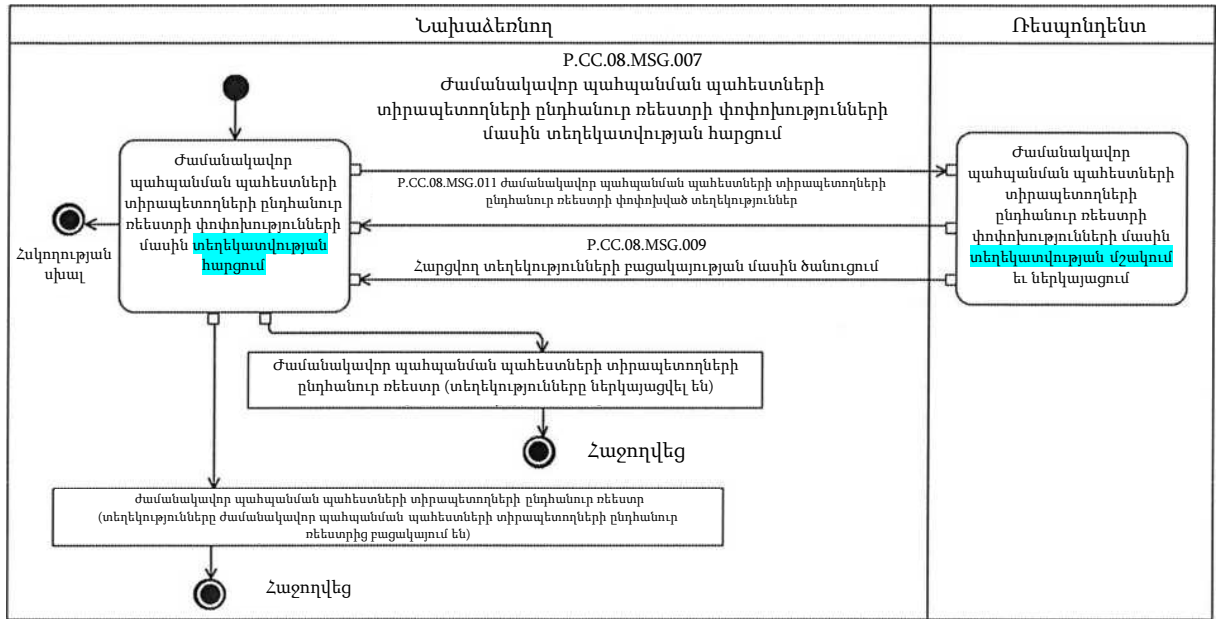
Նախաձեռնող

Ռեսպոնդենտ

P.CC.08.MSG.007
Ժամանակավոր պահպանման պահեստների տիրապետողների ընդհանուր ռեեստրի փոփոխությունների մասին տեղեկատվության հարցում

Ժամանակավոր պահպանման պահեստների տիրապետողների ընդհանուր ռեեստրի փոփոխությունների մասին տեղեկատվության հարցում

P.CC.08.MSG.011 Ժամանակավոր պահպանման պահեստների տիրապետողների ընդհանուր ռեեստրի փոփոխված տեղեկություններ

P.CC.08.MSG.009
Հարցվող տեղեկությունների բացակայության մասին ծանուցում

Ժամանակավոր պահպանման պահեստների տիրապետողների ընդհանուր ռեեստրի փոփոխությունների մասին տեղեկատվության մշակում եւ ներկայացում

Հսկողության սխալ

Ժամանակավոր պահպանման պահեստների տիրապետողների ընդհանուր ռեեստր (տեղեկությունները ներկայացվել են)

Հաջողվեց

Ժամանակավոր պահպանման պահեստների տիրապետողների ընդհանուր ռեեստր (տեղեկությունները ժամանակավոր պահպանման պահեստների տիրապետողների ընդհանուր ռեեստրից բացակայում են)

Հաջողվեց